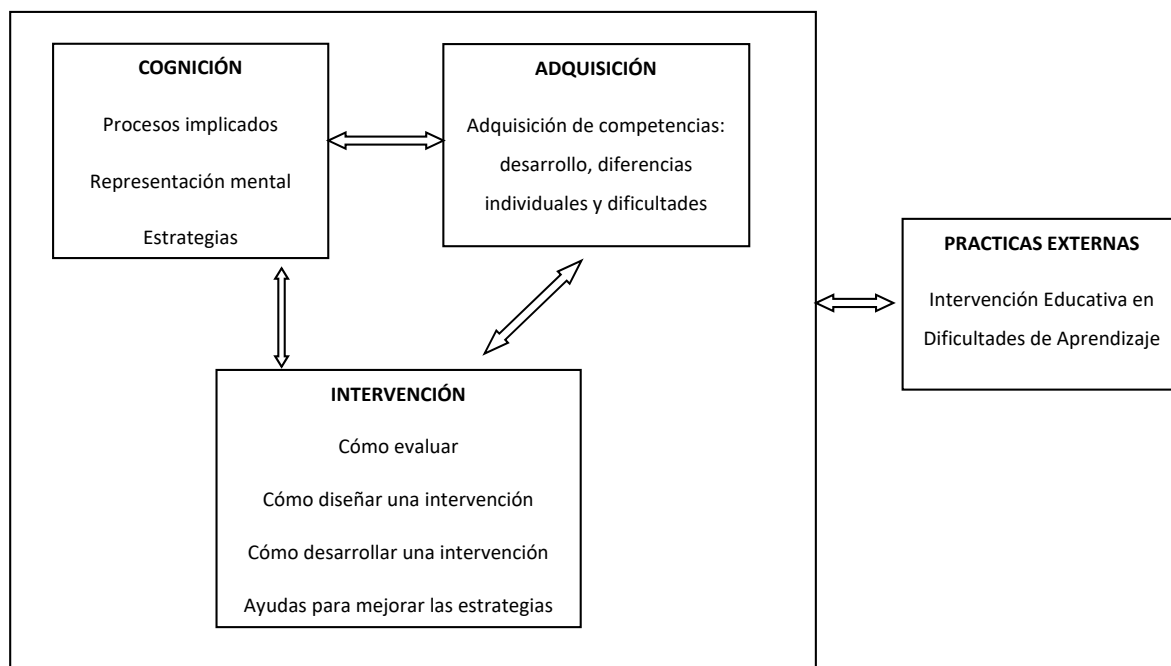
COGNICIÓN

Procesos implicados

Representación mental

Estrategias

ADQUISICIÓN

Adquisición de competencias: desarrollo, diferencias individuales y dificultades

INTERVENCIÓN

Cómo evaluar

Cómo diseñar una intervención

Cómo desarrollar una intervención

Ayudas para mejorar las estrategias

PRACTICAS EXTERNAS

Intervención Educativa en Dificultades de Aprendizaje